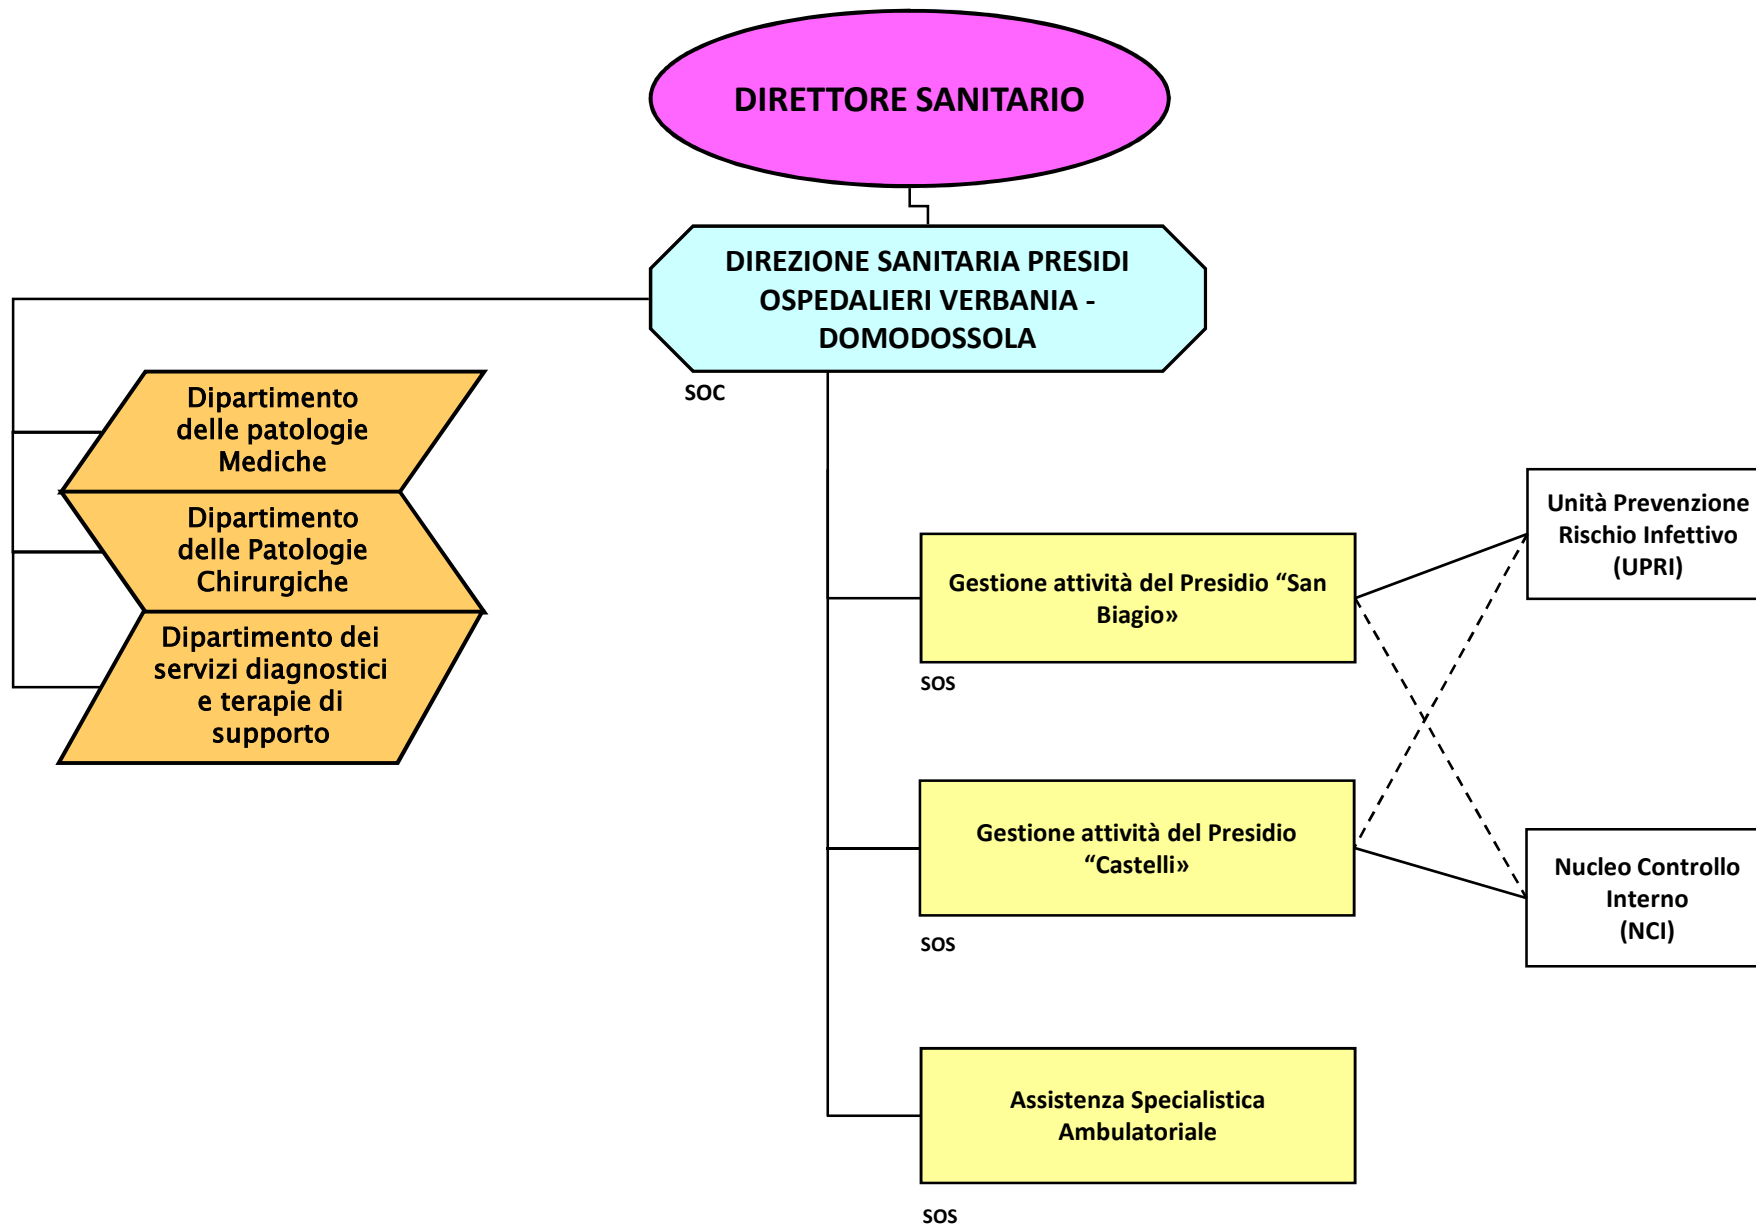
DIRETTORE SANITARIO

DIREZIONE SANITARIA PRESIDI OSPEDALIERI VERBANIA - DOMODOSSOLA

SOC

Dipartimento delle patologie Mediche

Dipartimento delle Patologie Chirurgiche

Dipartimento dei servizi diagnostici e terapie di supporto

Gestione attività del Presidio “San Biagio»

SOS

Unità Prevenzione Rischio Infettivo (UPRI)

Gestione attività del Presidio “Castelli»

SOS

Nucleo Controllo Interno (NCI)

Assistenza Specialistica Ambulatoriale

SOS